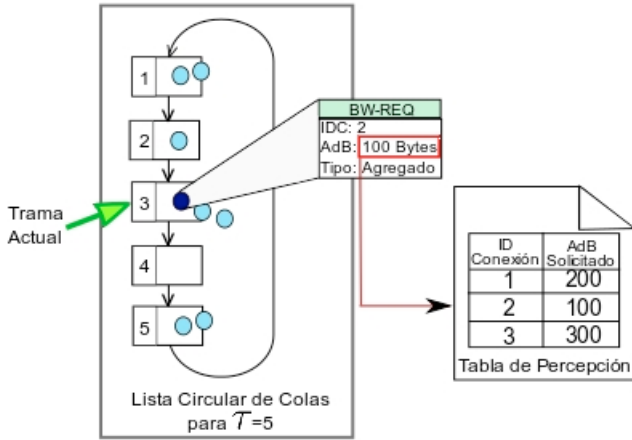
1
2
3
4
5

Trama Actual

BW-REQ
IDC: 2
AdB: 100 Bytes
Tipo: Agregado

| ID Conexión | AdB Solicitado |
|---|---|
| 1 | 200 |
| 2 | 100 |
| 3 | 300 |

Tabla de Percepción

Lista Circular de Colas para $\mathcal{T}$=5